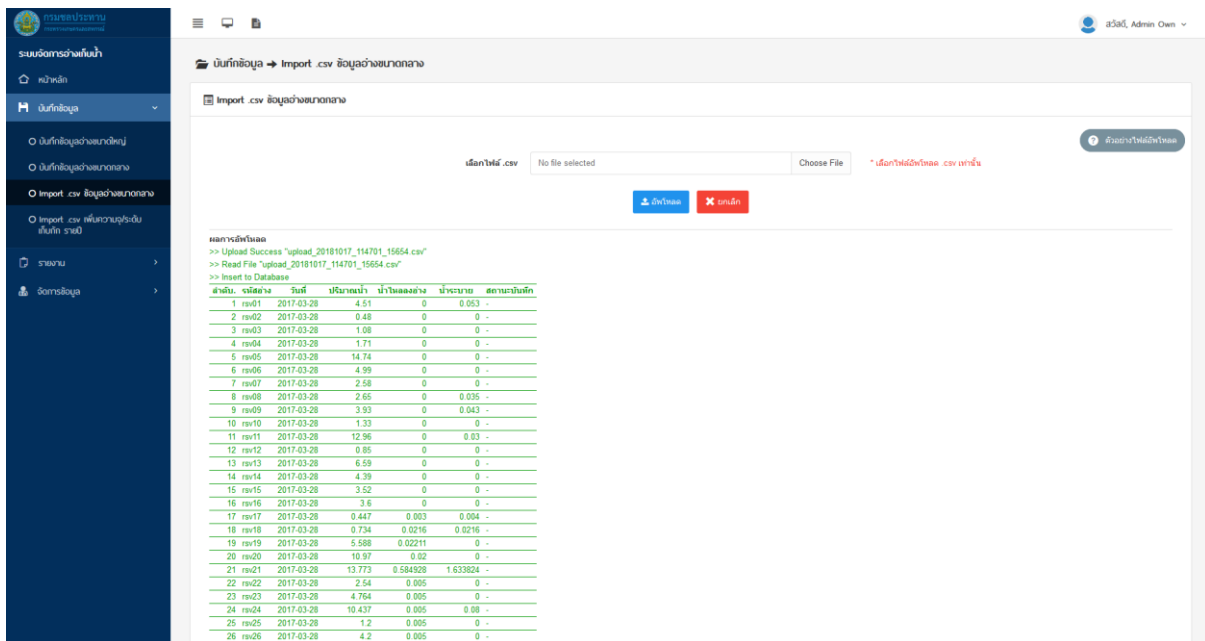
กรมชลประทาน
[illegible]

ระบบจัดการอ่างเก็บน้ำ
หน้าหลัก
บันทึกข้อมูล
O บันทึกข้อมูลอ่างขนาดใหญ่
O บันทึกข้อมูลอ่างขนาดกลาง
O Import .csv ข้อมูลอ่างขนาดกลาง
O Import .csv เพิ่มความจุ/ระดับเก็บกัก รายปี
รายงาน
จัดการข้อมูล

สวัสดี, Admin Own

บันทึกข้อมูล → Import .csv ข้อมูลอ่างขนาดกลาง

Import .csv ข้อมูลอ่างขนาดกลาง

ตัวอย่างไฟล์อัพโหลด

เลือกไฟล์ .csv No file selected Choose File * เลือกไฟล์อัพโหลด .csv เท่านั้น

อัพโหลด ยกเลิก

ผลการอัพโหลด
>> Upload Success "upload_20181017_114701_15654.csv"
>> Read File "upload_20181017_114701_15654.csv"
>> Insert to Database

| ลำดับ. | รหัสอ่าง | วันที่ | ปริมาณน้ำ | น้ำไหลลงอ่าง | น้ำระบาย | สถานะบันทึก |
|---|---|---|---|---|---|---|
| 1 | rsv01 | 2017-03-28 | 4.51 | 0 | 0.053 | - |
| 2 | rsv02 | 2017-03-28 | 0.48 | 0 | 0 | - |
| 3 | rsv03 | 2017-03-28 | 1.08 | 0 | 0 | - |
| 4 | rsv04 | 2017-03-28 | 1.71 | 0 | 0 | - |
| 5 | rsv05 | 2017-03-28 | 14.74 | 0 | 0 | - |
| 6 | rsv06 | 2017-03-28 | 4.99 | 0 | 0 | - |
| 7 | rsv07 | 2017-03-28 | 2.58 | 0 | 0 | - |
| 8 | rsv08 | 2017-03-28 | 2.65 | 0 | 0.035 | - |
| 9 | rsv09 | 2017-03-28 | 3.93 | 0 | 0.043 | - |
| 10 | rsv10 | 2017-03-28 | 1.33 | 0 | 0 | - |
| 11 | rsv11 | 2017-03-28 | 12.96 | 0 | 0.03 | - |
| 12 | rsv12 | 2017-03-28 | 0.85 | 0 | 0 | - |
| 13 | rsv13 | 2017-03-28 | 6.59 | 0 | 0 | - |
| 14 | rsv14 | 2017-03-28 | 4.39 | 0 | 0 | - |
| 15 | rsv15 | 2017-03-28 | 3.52 | 0 | 0 | - |
| 16 | rsv16 | 2017-03-28 | 3.6 | 0 | 0 | - |
| 17 | rsv17 | 2017-03-28 | 0.447 | 0.003 | 0.004 | - |
| 18 | rsv18 | 2017-03-28 | 0.734 | 0.0216 | 0.0216 | - |
| 19 | rsv19 | 2017-03-28 | 5.588 | 0.02211 | 0 | - |
| 20 | rsv20 | 2017-03-28 | 10.97 | 0.02 | 0 | - |
| 21 | rsv21 | 2017-03-28 | 13.773 | 0.584928 | 1.633824 | - |
| 22 | rsv22 | 2017-03-28 | 2.54 | 0.005 | 0 | - |
| 23 | rsv23 | 2017-03-28 | 4.764 | 0.005 | 0 | - |
| 24 | rsv24 | 2017-03-28 | 10.437 | 0.005 | 0.08 | - |
| 25 | rsv25 | 2017-03-28 | 1.2 | 0.005 | 0 | - |
| 26 | rsv26 | 2017-03-28 | 4.2 | 0.005 | 0 | - |